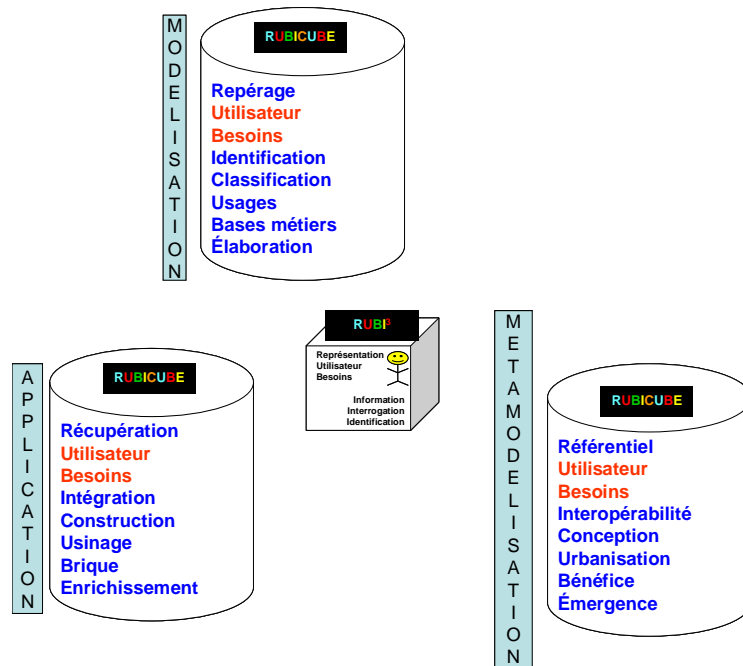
M
O
D
E
L
I
S
A
T
I
O
N

RUBICUBE

Repérage
Utilisateur
Besoins
Identification
Classification
Usages
Bases métiers
Élaboration

A
P
P
L
I
C
A
T
I
O
N

RUBICUBE

Récupération
Utilisateur
Besoins
Intégration
Construction
Usinage
Brique
Enrichissement

RUBI

Représentation
Utilisateur
Besoins

Information
Interrogation
Identification

M
E
T
A
M
O
D
E
L
I
S
A
T
I
O
N

RUBICUBE

Référentiel
Utilisateur
Besoins
Interopérabilité
Conception
Urbanisation
Bénéfice
Émergence